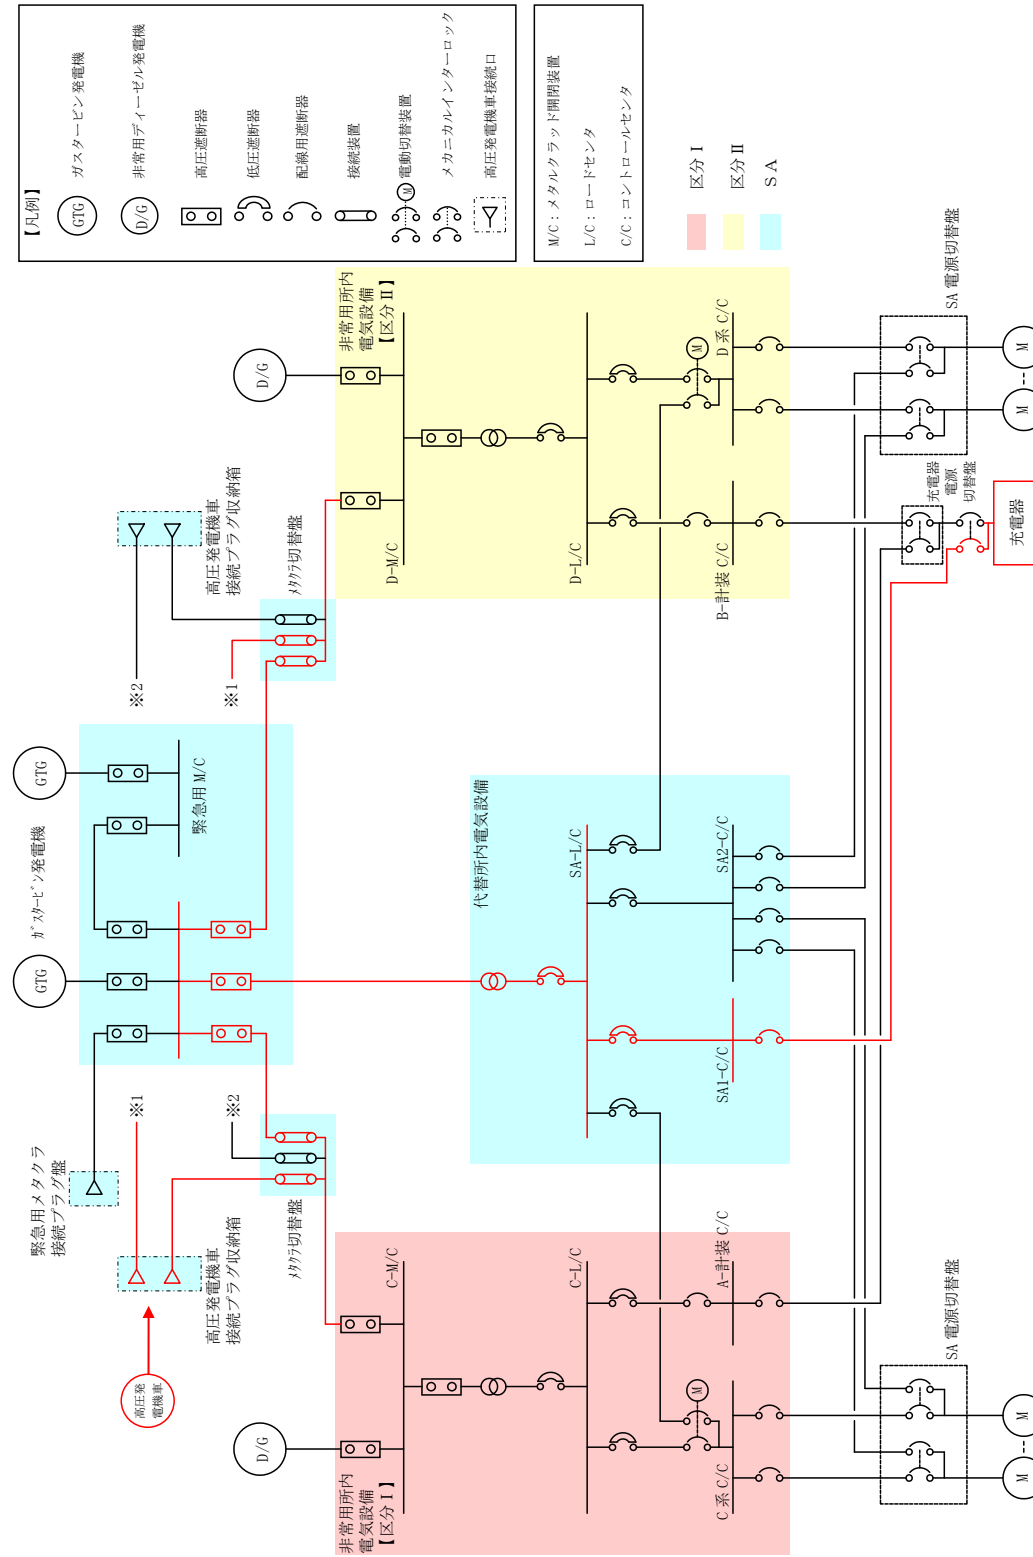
【凡例】
GTG ガスタービン発電機
D/G 非常用ディーゼル発電機
高圧遮断器
低圧遮断器
配線用遮断器
接続装置
M 電動切替装置
メカニカルインターロック
高圧発電機車接続口

M/C：メタルクラッド開閉装置
L/C：ロードセンタ
C/C：コントロールセンタ

区分 I
区分 II
SA

D/G
非常用所内電気設備【区分 II】
D-M/C
D-L/C
M
D系 C/C
B-計装 C/C
SA 電源切替盤
M
M
充電器電源切替盤
充電器

高圧発電機車接続プラグ収納箱
メタクラ切替盤
※2
※1

GTG
緊急用 M/C
ガスタービン発電機
GTG

代替所内電気設備
SA-L/C
SA2-C/C
SA1-C/C

緊急用メタクラ接続プラグ盤
※1
※2
高圧発電機車接続プラグ収納箱
メタクラ切替盤
高圧発電機車

C-M/C
C-L/C
A-計装 C/C
M
D/G
非常用所内電気設備【区分 I】
C系 C/C
SA 電源切替盤
M
M